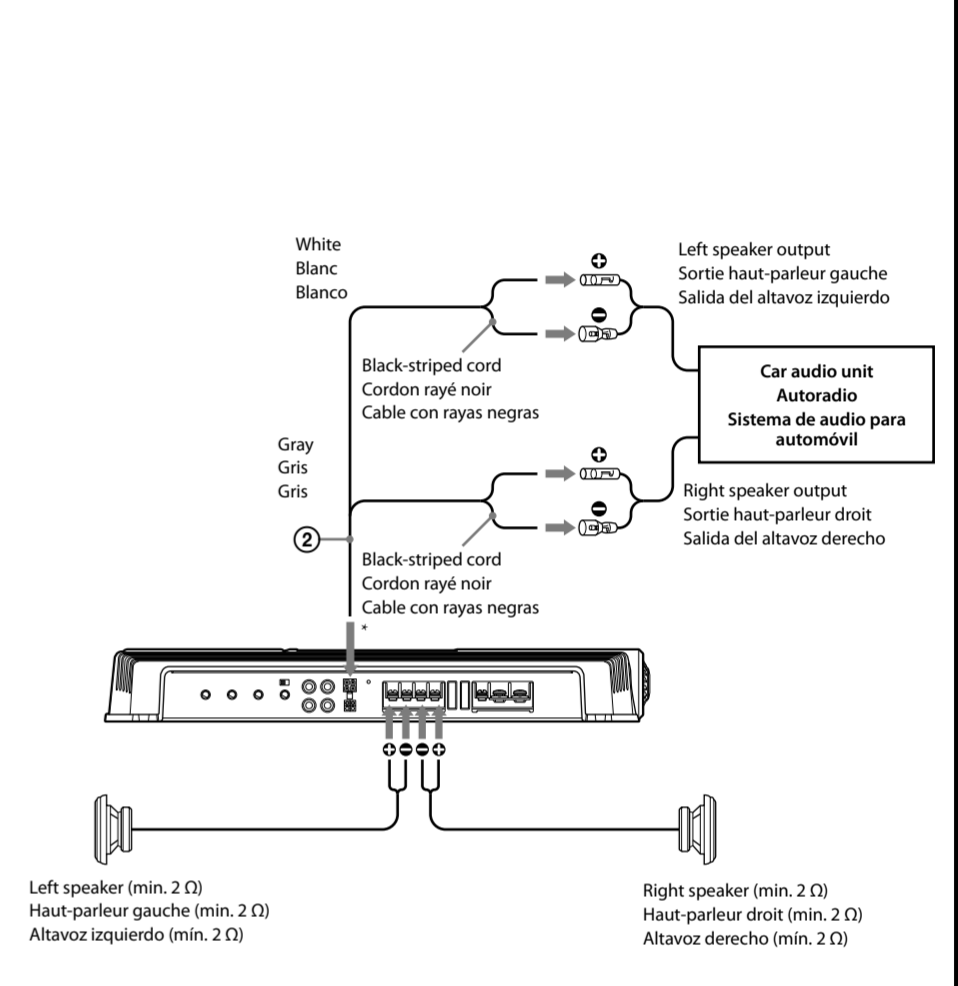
White
Blanc
Blanco

Left speaker output
Sortie haut-parleur gauche
Salida del altavoz izquierdo

Black-striped cord
Cordon rayé noir
Cable con rayas negras

Car audio unit
Autoradio
Sistema de audio para automóvil

Gray
Gris
Gris

Right speaker output
Sortie haut-parleur droit
Salida del altavoz derecho

②

Black-striped cord
Cordon rayé noir
Cable con rayas negras

*

Left speaker (min. 2 Ω)
Haut-parleur gauche (min. 2 Ω)
Altavoz izquierdo (mín. 2 Ω)

Right speaker (min. 2 Ω)
Haut-parleur droit (min. 2 Ω)
Altavoz derecho (mín. 2 Ω)